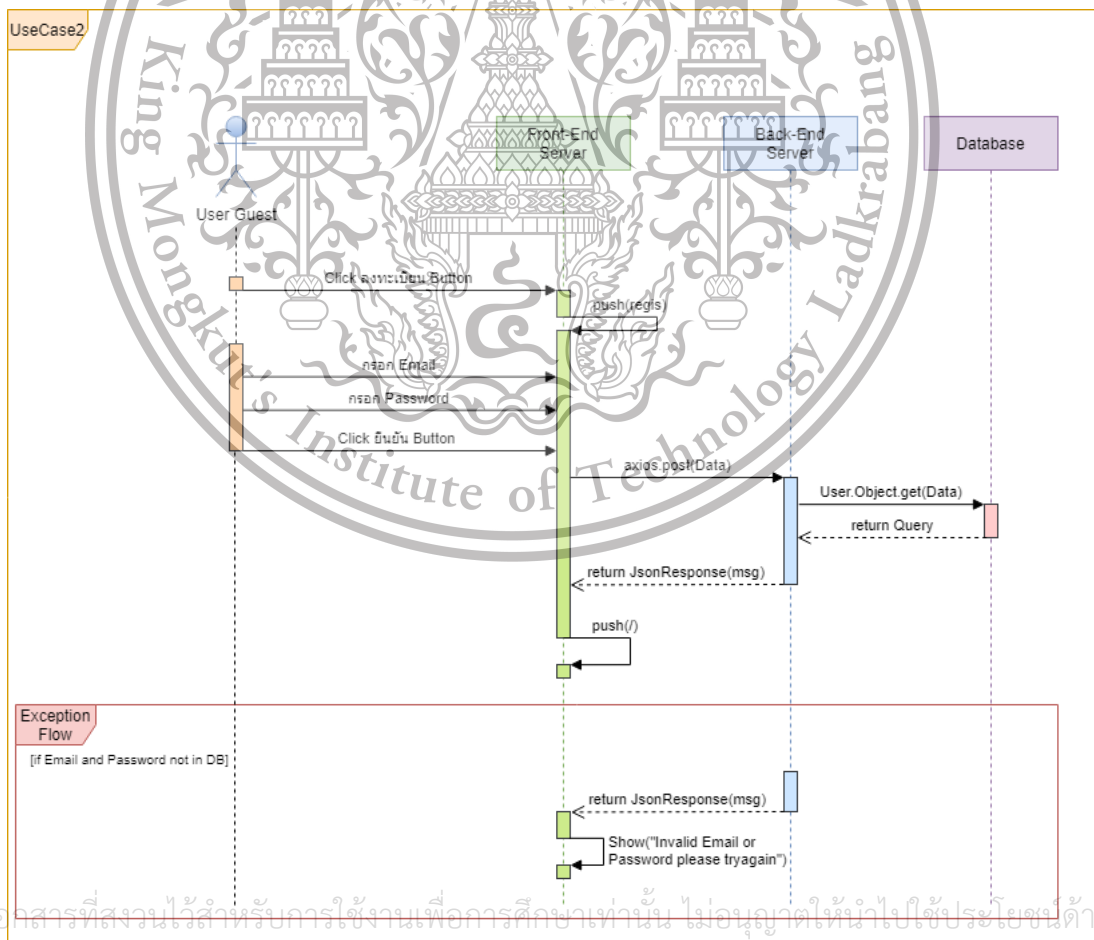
UseCase2

King Mongkut's Institute of Technology Ladkrabang

User Guest

Front-End Server

Back-End Server

Database

Click ลงทะเบียน Button

push(regis)

กรอก Email

กรอก Password

Click ยืนยัน Button

axios.post(Data)

User.Object.get(Data)

return Query

return JsonResponse(msg)

push(/)

Exception Flow

[if Email and Password not in DB]

return JsonResponse(msg)

Show("Invalid Email or Password please tryagain")

อกสารที่สงวนไว้สำหรับการใช้งานเพื่อการศึกษาเท่านั้น ไม่อนุญาตให้นำไปใช้ประโยชน์ด้า